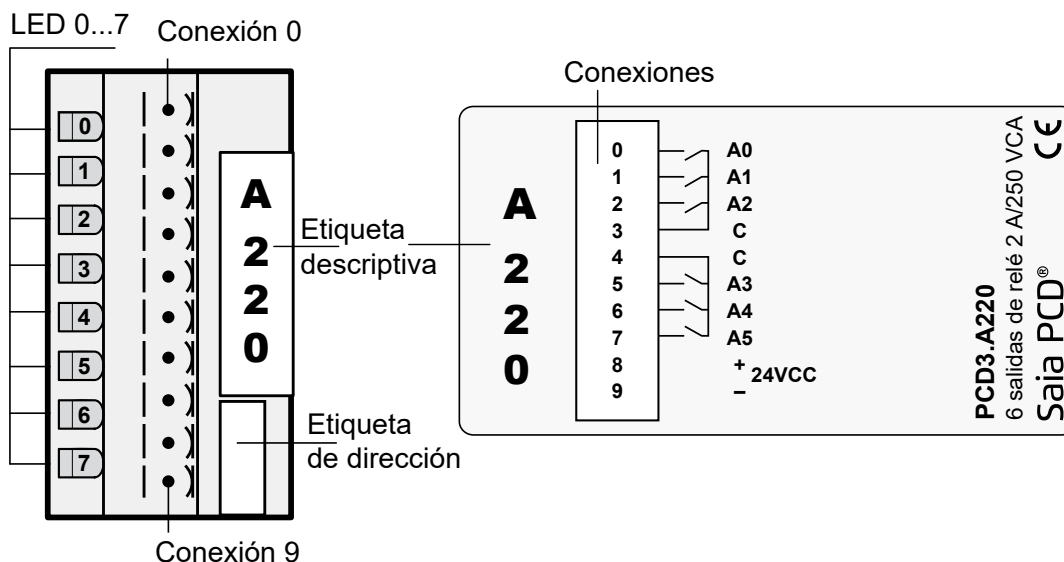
LED 0...7
Conexión 0
0
1
2
3
4
5
6
7
A
2
2
0
Etiqueta descriptiva
Etiqueta de dirección
Conexión 9

Conexiones
A
2
2
0
0
1
2
3
4
5
6
7
8
9
A0
A1
A2
C
C
A3
A4
A5
+
24VCC
–
PCD3.A220
6 salidas de relé 2 A/250 VCA
Saia PCD®
CE